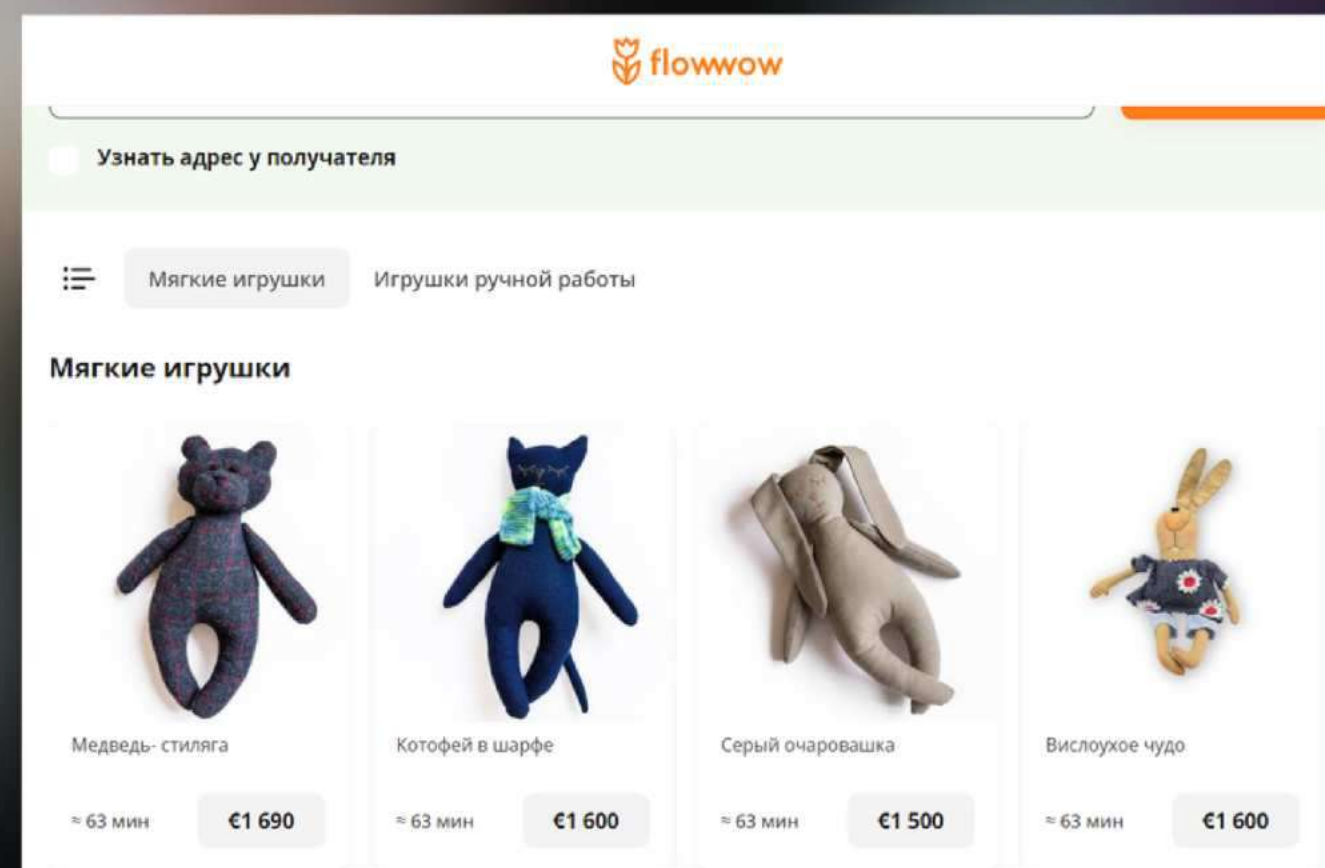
flowwow

Узнать адрес у получателя

Мягкие игрушки Игрушки ручной работы

Мягкие игрушки

Медведь- стиляга
≈ 63 мин €1 690

Котофей в шарфе
≈ 63 мин €1 600

Серый очаровашка
≈ 63 мин €1 500

Вислоухое чудо
≈ 63 мин €1 600